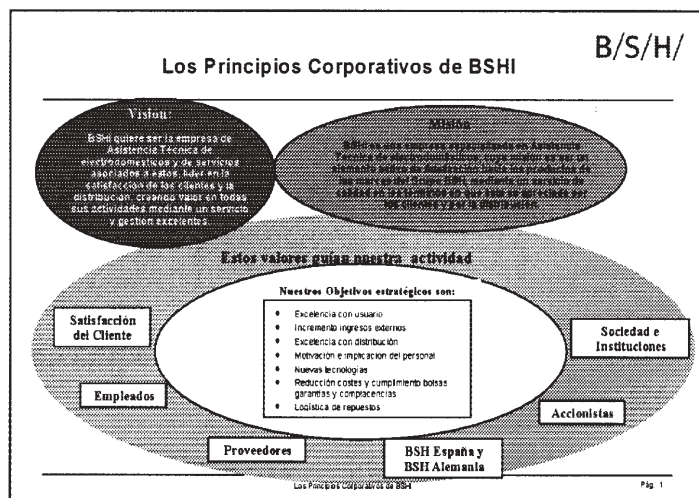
B/S/H/

Los Principios Corporativos de BSHI

Visión:

BSHI quiere ser la empresa de Asistencia Técnica de electrodomésticos y de servicios asociados a estos, líder en la satisfacción de los clientes y la distribución, creando valor en todas sus actividades mediante un servicio y gestión excelentes.

Misión

BSHI es una empresa especializada en Asistencia Técnica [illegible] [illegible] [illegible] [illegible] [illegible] calidad en los servicios en que son prestados por los clientes y por la distribución.

Estos valores guían nuestra actividad

Nuestros Objetivos estratégicos son:

- Excelencia con usuario
- Incremento ingresos externos
- Excelencia con distribución
- Motivación e implicación del personal
- Nuevas tecnologías
- Reducción costes y cumplimiento bolsas garantías y complacencias
- Logística de repuestos

Satisfacción del Cliente

Empleados

Proveedores

BSH España y BSH Alemania

Accionistas

Sociedad e Instituciones

Los Principios Corporativos de BSHI

Pág. 1